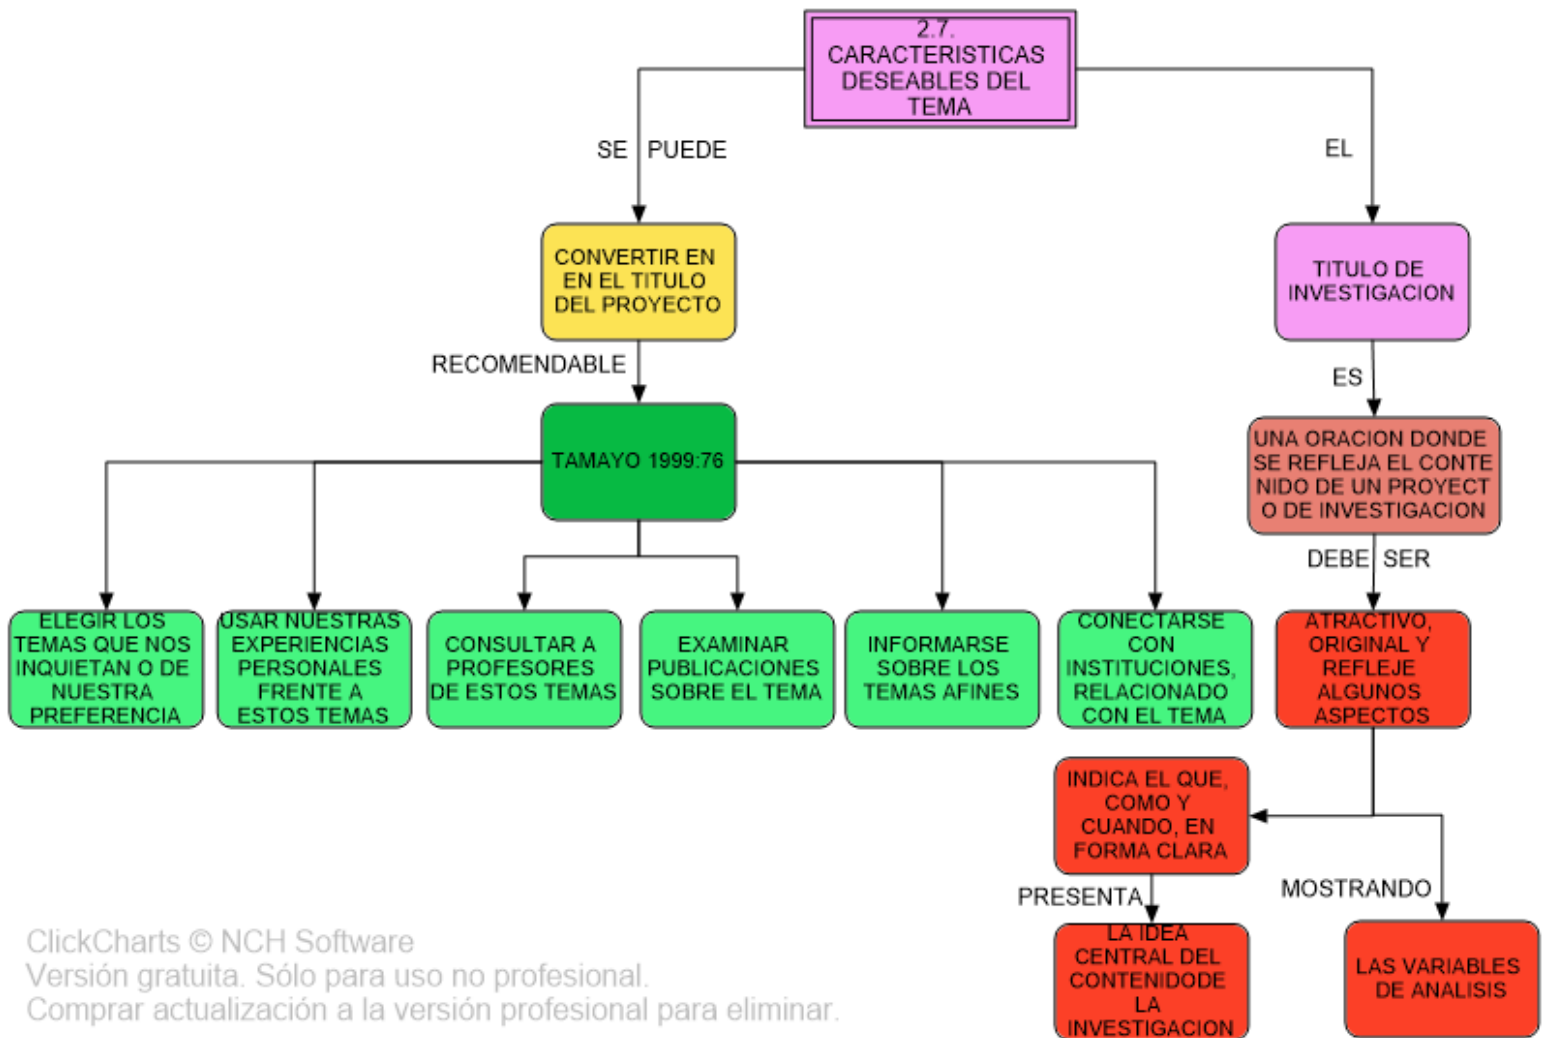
2.7. CARACTERISTICAS DESEABLES DEL TEMA

SE PUEDE

EL

CONVERTIR EN EN EL TITULO DEL PROYECTO

TITULO DE INVESTIGACION

RECOMENDABLE

ES

TAMAYO 1999:76

UNA ORACION DONDE SE REFLEJA EL CONTE NIDO DE UN PROYECT O DE INVESTIGACION

DEBE SER

ELEGIR LOS TEMAS QUE NOS INQUIETAN O DE NUESTRA PREFERENCIA

USAR NUESTRAS EXPERIENCIAS PERSONALES FRENTE A ESTOS TEMAS

CONSULTAR A PROFESORES DE ESTOS TEMAS

EXAMINAR PUBLICACIONES SOBRE EL TEMA

INFORMARSE SOBRE LOS TEMAS AFINES

CONECTARSE CON INSTITUCIONES, RELACIONADO CON EL TEMA

ATRACTIVO, ORIGINAL Y REFLEJE ALGUNOS ASPECTOS

INDICA EL QUE, COMO Y CUANDO, EN FORMA CLARA

PRESENTA

MOSTRANDO

LA IDEA CENTRAL DEL CONTENIDODE LA INVESTIGACION

LAS VARIABLES DE ANALISIS

ClickCharts © NCH Software
Versión gratuita. Sólo para uso no profesional.
Comprar actualización a la versión profesional para eliminar.